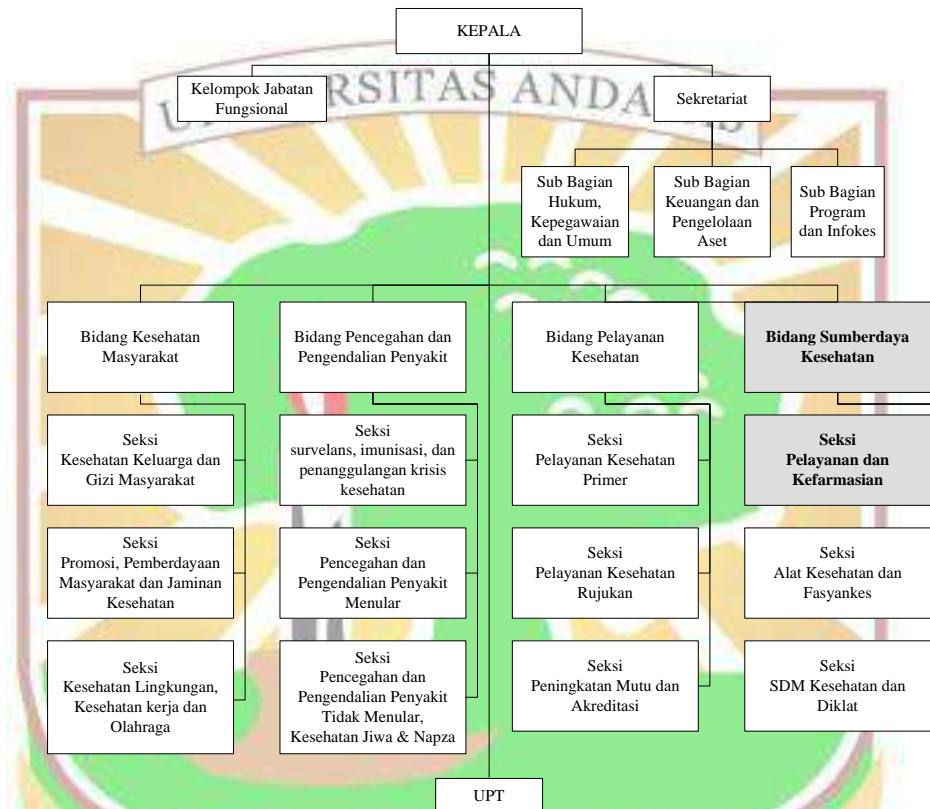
KEPALA

Kelompok Jabatan Fungsional

Sekretariat

UNIVERSITAS ANDALAS

Sub Bagian Hukum, Kepegawaian dan Umum

Sub Bagian Keuangan dan Pengelolaan Aset

Sub Bagian Program dan Infokes

Bidang Kesehatan Masyarakat

Seksi Kesehatan Keluarga dan Gizi Masyarakat

Seksi Promosi, Pemberdayaan Masyarakat dan Jaminan Kesehatan

Seksi Kesehatan Lingkungan, Kesehatan kerja dan Olahraga

Bidang Pencegahan dan Pengendalian Penyakit

Seksi survelans, imunisasi, dan penanggulangan krisis kesehatan

Seksi Pencegahan dan Pengendalian Penyakit Menular

Seksi Pencegahan dan Pengendalian Penyakit Tidak Menular, Kesehatan Jiwa & Napza

Bidang Pelayanan Kesehatan

Seksi Pelayanan Kesehatan Primer

Seksi Pelayanan Kesehatan Rujukan

Seksi Peningkatan Mutu dan Akreditasi

Bidang Sumberdaya Kesehatan

Seksi Pelayanan dan Kefarmasian

Seksi Alat Kesehatan dan Fasyankes

Seksi SDM Kesehatan dan Diklat

UPT